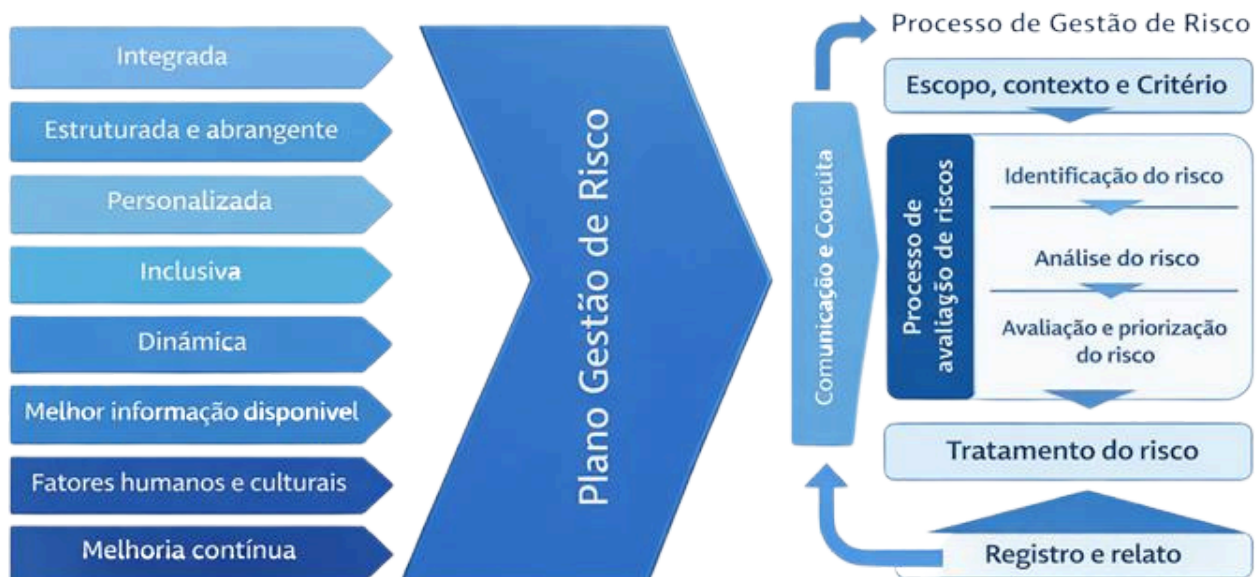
Integrada

Estruturada e abrangente

Personalizada

Inclusiva

Dinámica

Melhor informação disponivel

Fatores humanos e culturais

Melhoria contínua

Plano Gestão de Risco

Comunicação e Consulta

Processo de Gestão de Risco

Escopo, contexto e Critério

Processo de avaliação de riscos

Identificação do risco

Análise do risco

Avaliação e priorização do risco

Tratamento do risco

Registro e relato